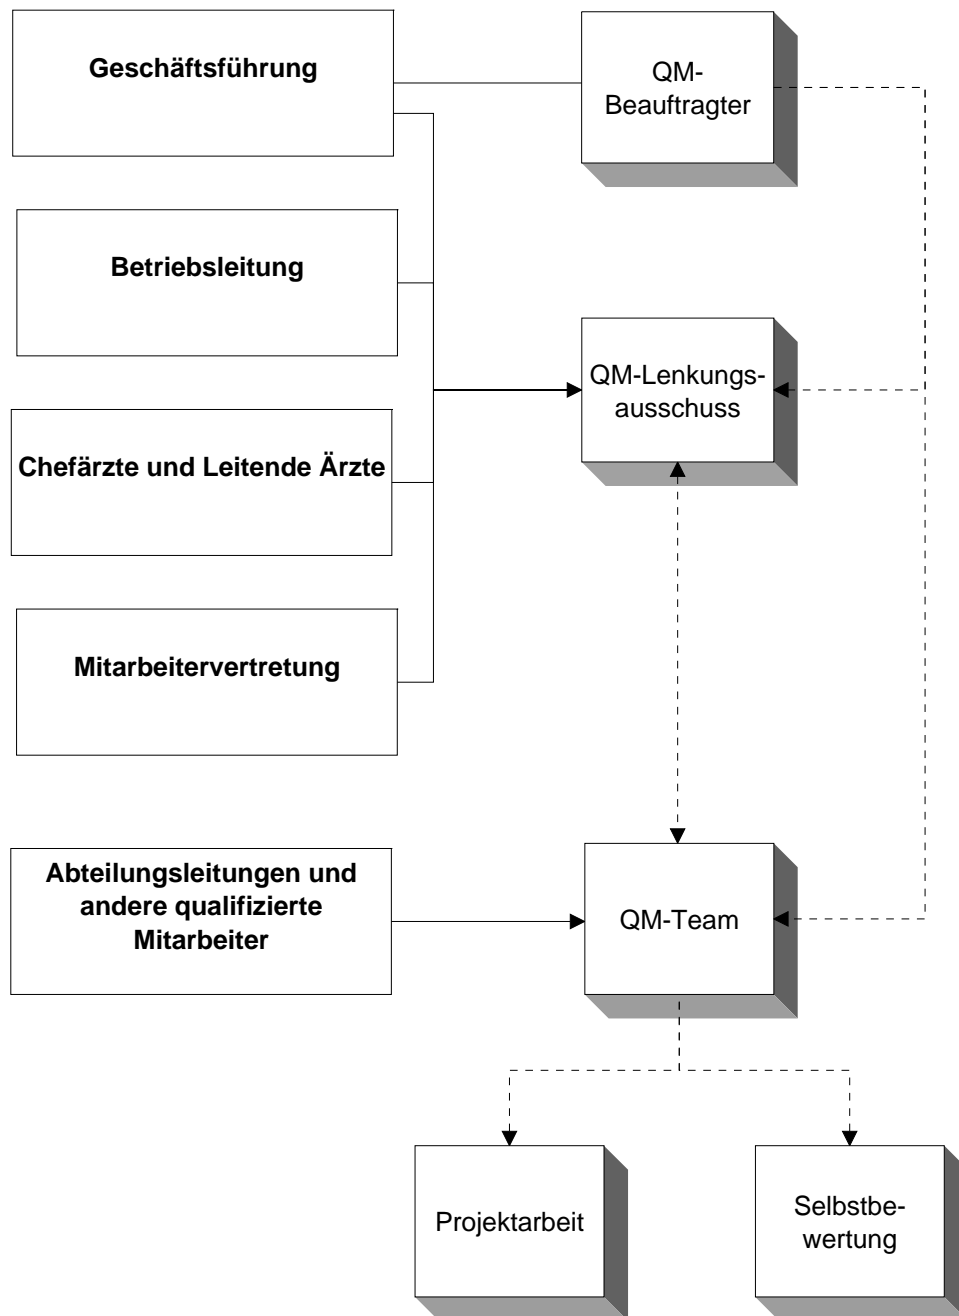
Geschäftsführung

QM-Beauftragter

Betriebsleitung

QM-Lenkungsausschuss

Chefärzte und Leitende Ärzte

Mitarbeitervertretung

Abteilungsleitungen und andere qualifizierte Mitarbeiter

QM-Team

Projektarbeit

Selbstbewertung